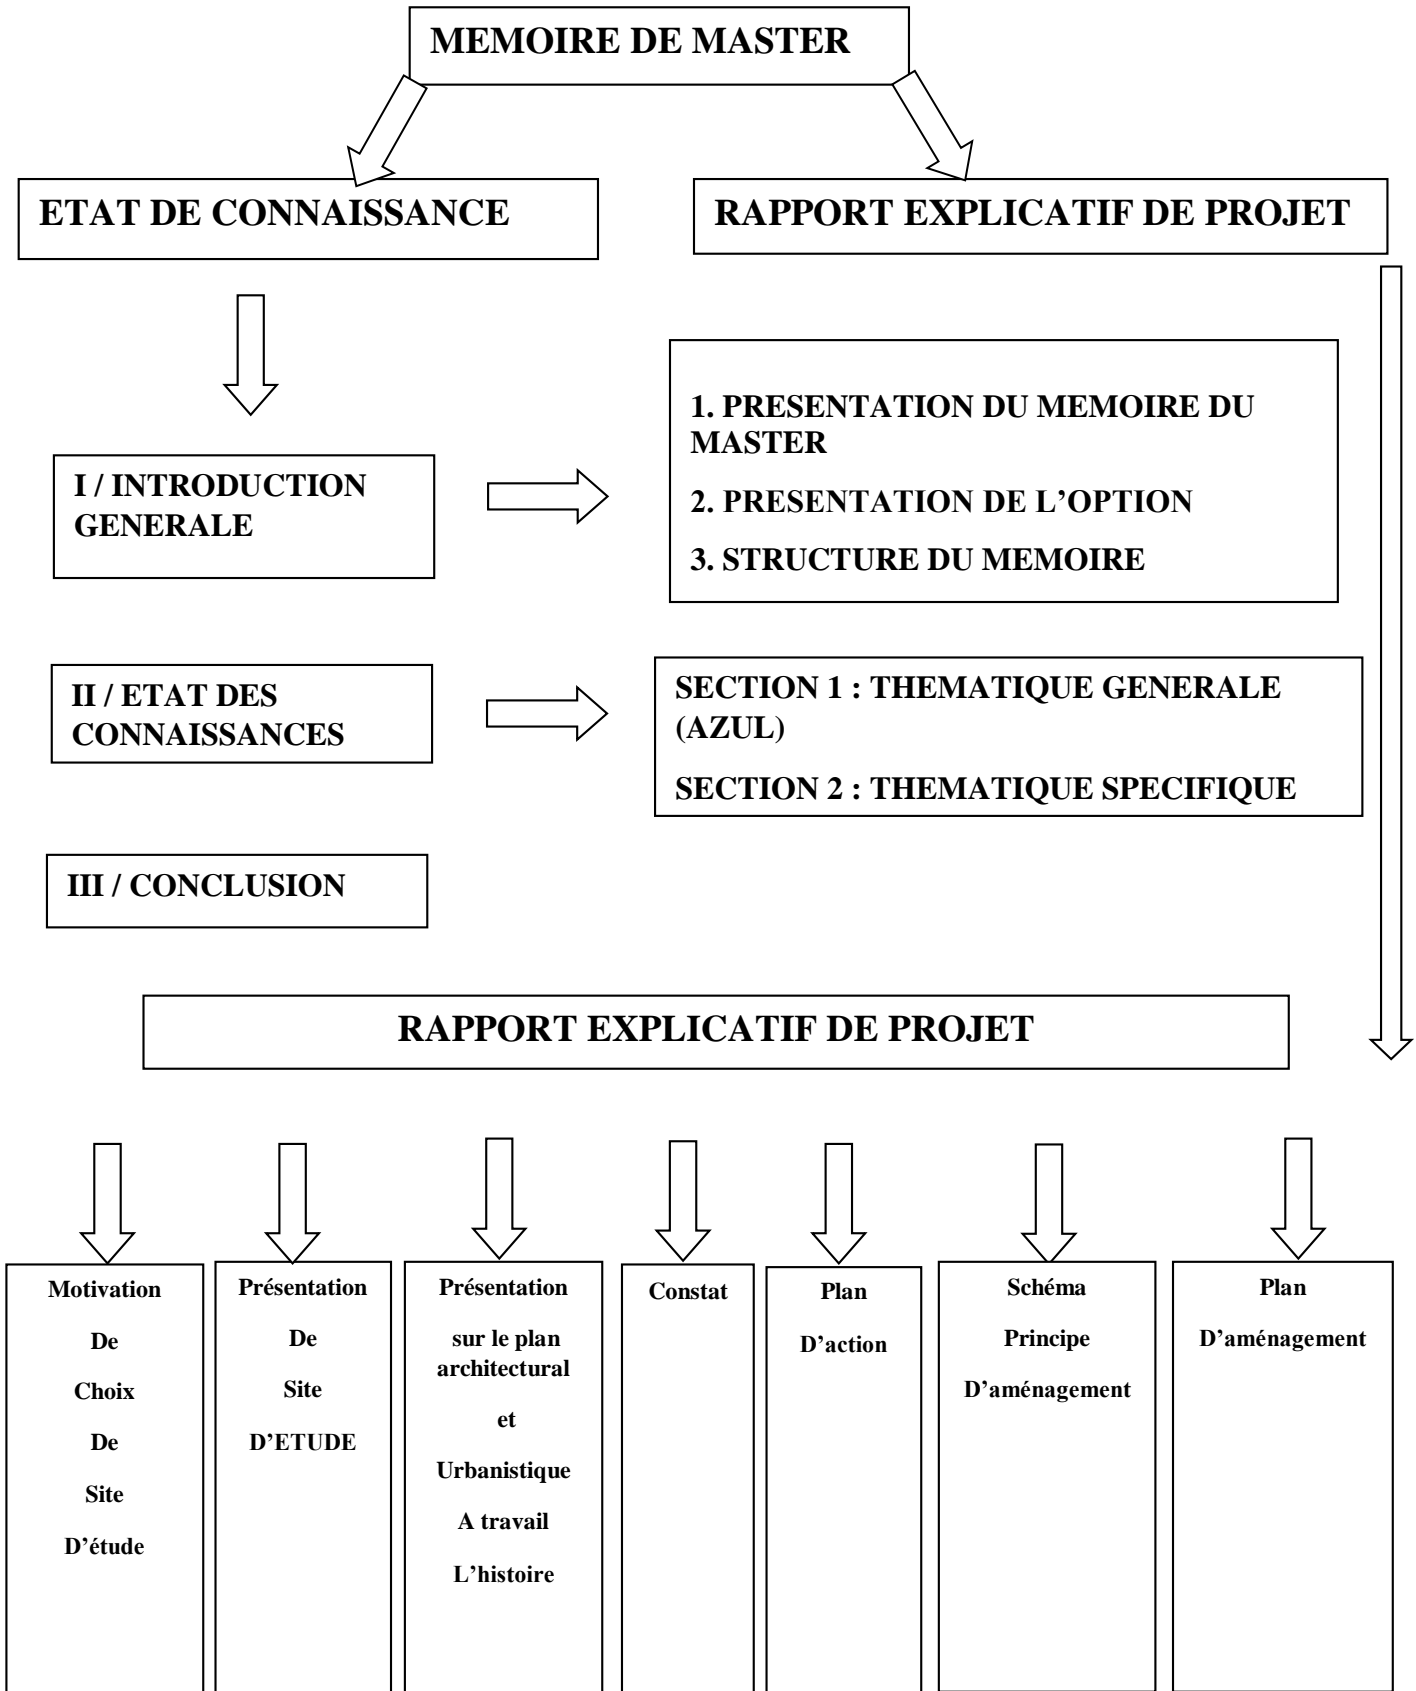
MEMOIRE DE MASTER

ETAT DE CONNAISSANCE

RAPPORT EXPLICATIF DE PROJET

I / INTRODUCTION GENERALE

1. PRESENTATION DU MEMOIRE DU MASTER

2. PRESENTATION DE L'OPTION

3. STRUCTURE DU MEMOIRE

II / ETAT DES CONNAISSANCES

SECTION 1 : THEMATIQUE GENERALE (AZUL)

SECTION 2 : THEMATIQUE SPECIFIQUE

III / CONCLUSION

RAPPORT EXPLICATIF DE PROJET

Motivation De Choix De Site D'étude

Présentation De Site D'ETUDE

Présentation sur le plan architectural et Urbanistique A travail L'histoire

Constat

Plan D'action

Schéma Principe D'aménagement

Plan D'aménagement